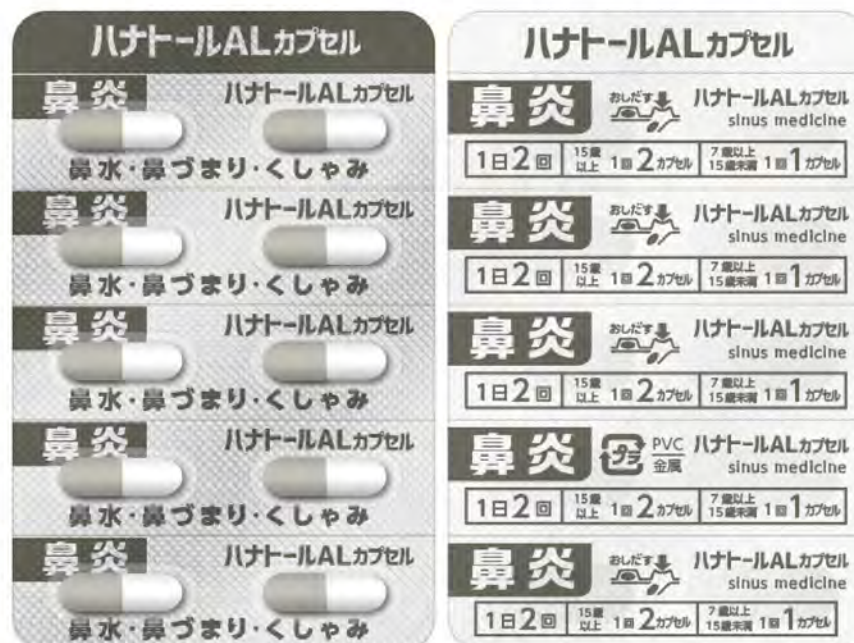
ハナトールALカプセル

鼻炎 ハナトールALカプセル
鼻水・鼻づまり・くしゃみ

鼻炎 ハナトールALカプセル
鼻水・鼻づまり・くしゃみ

鼻炎 ハナトールALカプセル
鼻水・鼻づまり・くしゃみ

鼻炎 ハナトールALカプセル
鼻水・鼻づまり・くしゃみ

鼻炎 ハナトールALカプセル
鼻水・鼻づまり・くしゃみ

ハナトールALカプセル

鼻炎 おしだす ハナトールALカプセル sinus medicine
1日2回 15歳以上 1回2カプセル 7歳以上15歳未満 1回1カプセル

鼻炎 おしだす ハナトールALカプセル sinus medicine
1日2回 15歳以上 1回2カプセル 7歳以上15歳未満 1回1カプセル

鼻炎 おしだす ハナトールALカプセル sinus medicine
1日2回 15歳以上 1回2カプセル 7歳以上15歳未満 1回1カプセル

鼻炎 プラ PVC 金属 ハナトールALカプセル sinus medicine
1日2回 15歳以上 1回2カプセル 7歳以上15歳未満 1回1カプセル

鼻炎 おしだす ハナトールALカプセル sinus medicine
1日2回 15歳以上 1回2カプセル 7歳以上15歳未満 1回1カプセル